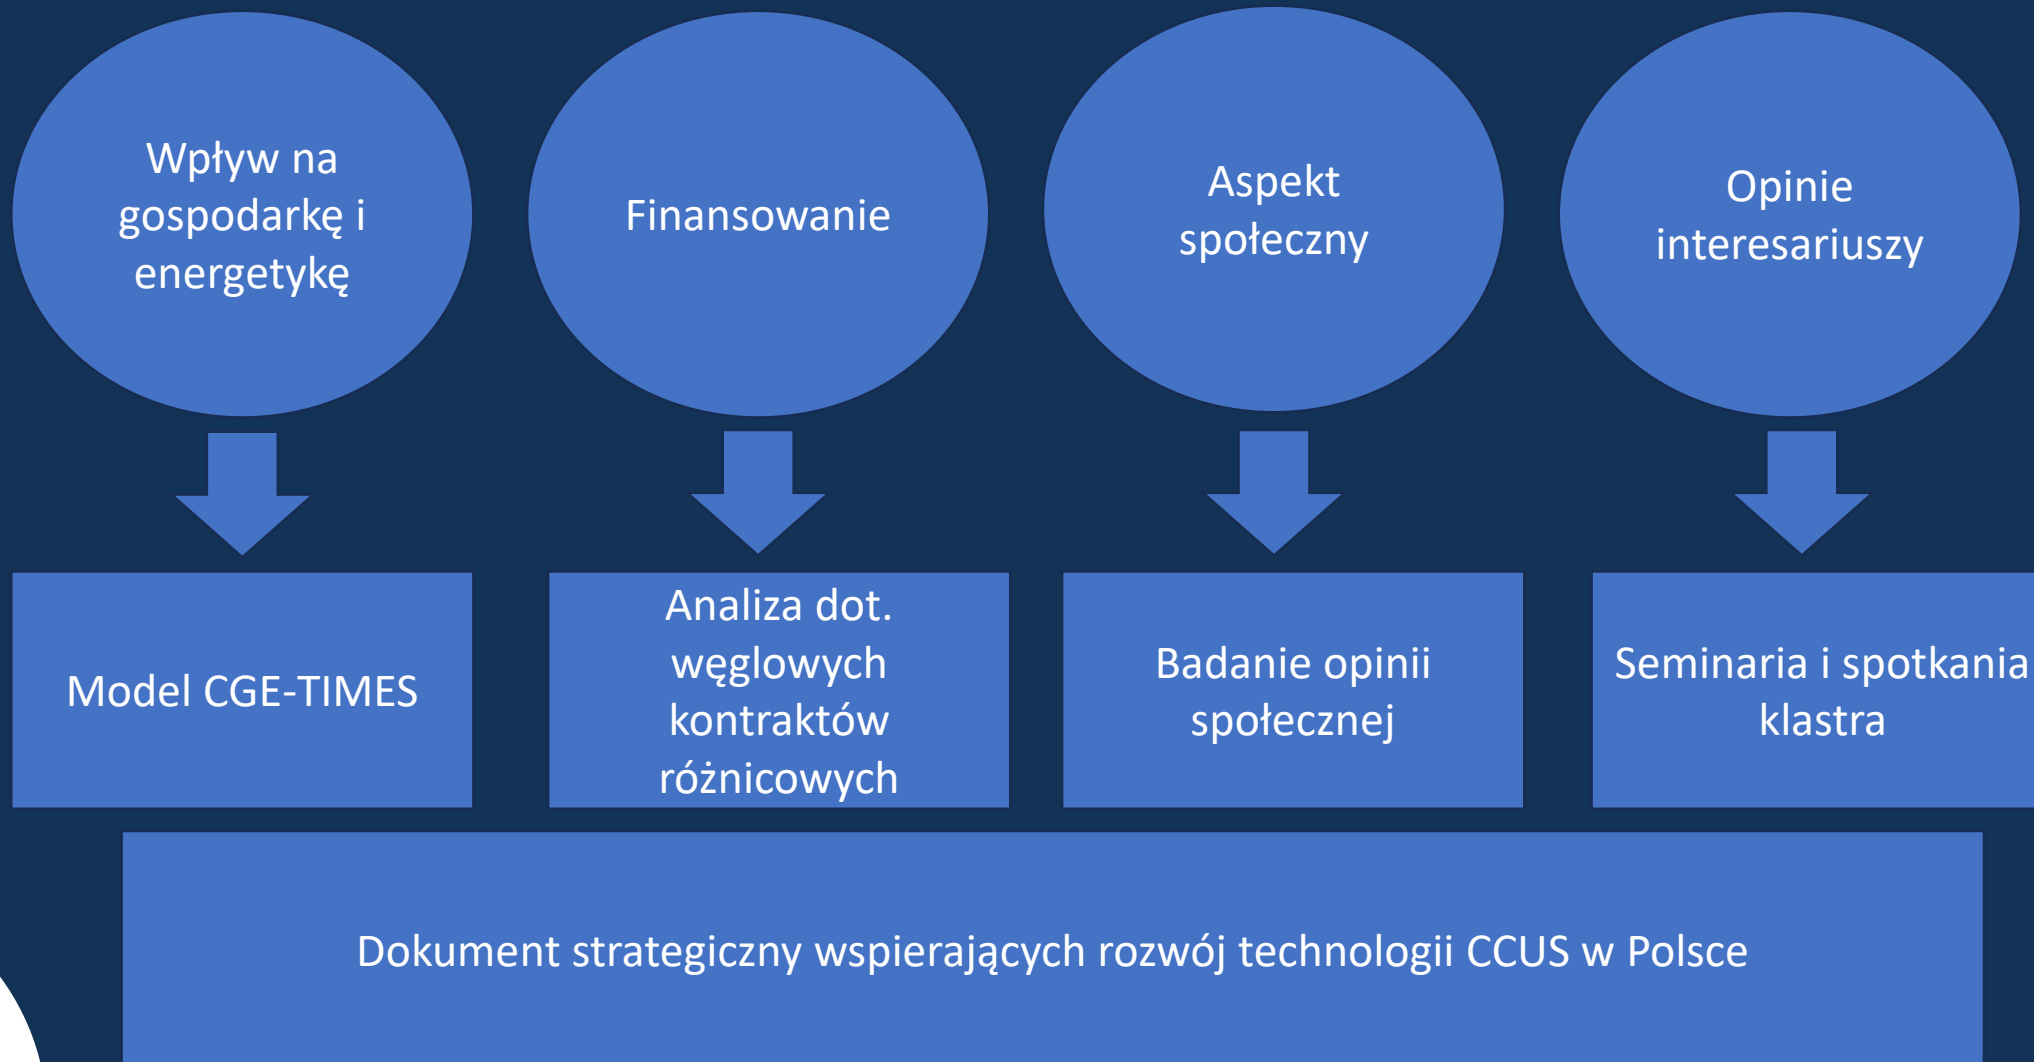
Wpływ na gospodarkę i energetykę

Finansowanie

Aspekt społeczny

Opinie interesariuszy

Model CGE-TIMES

Analiza dot. węglowych kontraktów różnicowych

Badanie opinii społecznej

Seminaria i spotkania klastra

Dokument strategiczny wspierających rozwój technologii CCUS w Polsce